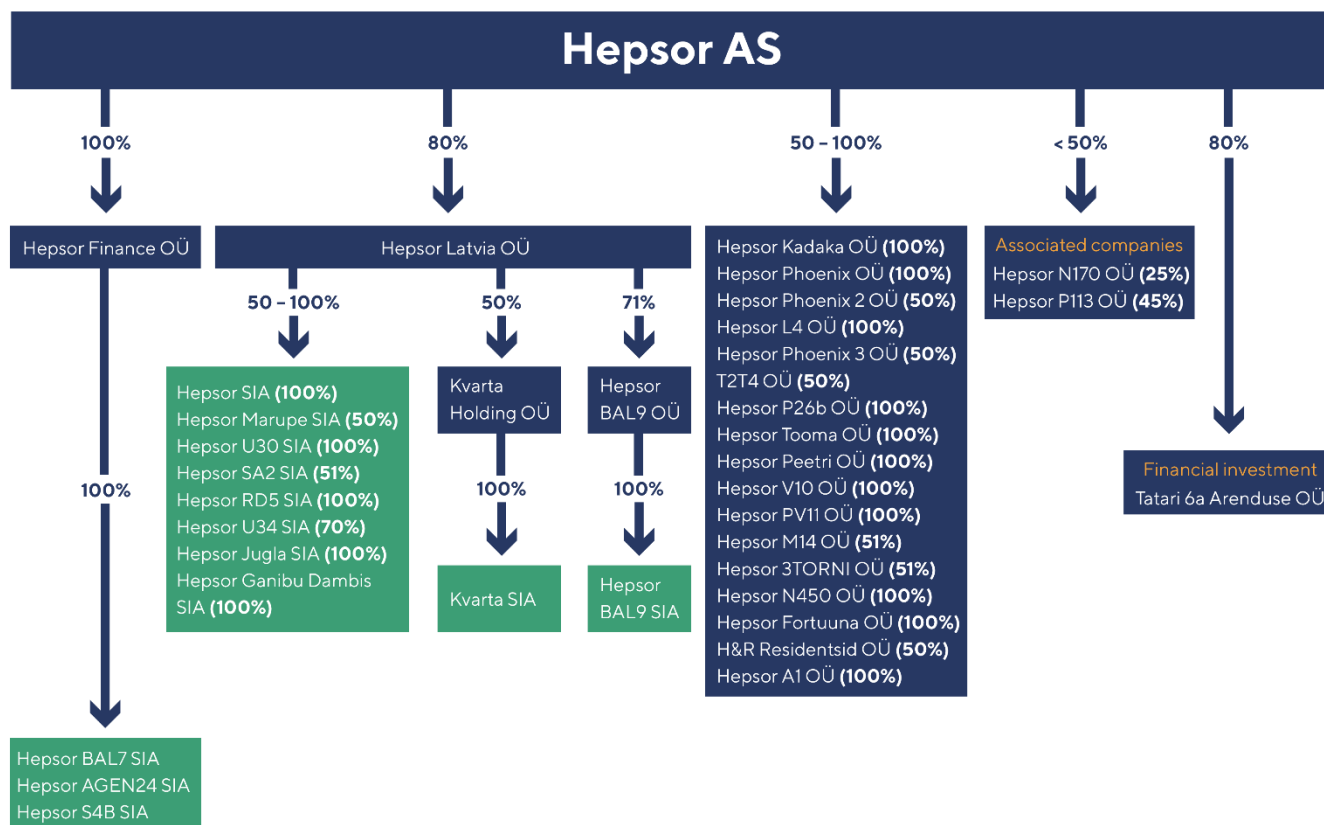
Hepsor AS

100%

Hepsor Finance OÜ

100%

Hepsor BAL7 SIA
Hepsor AGEN24 SIA
Hepsor S4B SIA

80%

Hepsor Latvia OÜ

50 – 100%

Hepsor SIA **(100%)**
Hepsor Marupe SIA **(50%)**
Hepsor U30 SIA **(100%)**
Hepsor SA2 SIA **(51%)**
Hepsor RD5 SIA **(100%)**
Hepsor U34 SIA **(70%)**
Hepsor Jugla SIA **(100%)**
Hepsor Ganibu Dambis SIA **(100%)**

50%

Kvarta Holding OÜ

100%

Kvarta SIA

71%

Hepsor BAL9 OÜ

100%

Hepsor BAL9 SIA

50 – 100%

Hepsor Kadaka OÜ **(100%)**
Hepsor Phoenix OÜ **(100%)**
Hepsor Phoenix 2 OÜ **(50%)**
Hepsor L4 OÜ **(100%)**
Hepsor Phoenix 3 OÜ **(50%)**
T2T4 OÜ **(50%)**
Hepsor P26b OÜ **(100%)**
Hepsor Tooma OÜ **(100%)**
Hepsor Peetri OÜ **(100%)**
Hepsor V10 OÜ **(100%)**
Hepsor PV11 OÜ **(100%)**
Hepsor M14 OÜ **(51%)**
Hepsor 3TORNI OÜ **(51%)**
Hepsor N450 OÜ **(100%)**
Hepsor Fortuuna OÜ **(100%)**
H&R Residentsid OÜ **(50%)**
Hepsor A1 OÜ **(100%)**

< 50%

Associated companies
Hepsor N170 OÜ **(25%)**
Hepsor P113 OÜ **(45%)**

80%

Financial investment
Tatari 6a Arenduse OÜ